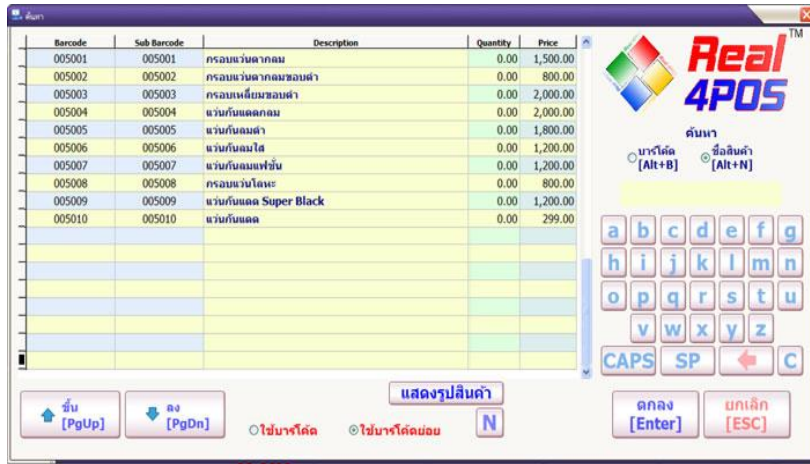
ค้นหา

| Barcode | Sub Barcode | Description | Quantity | Price |
|---|---|---|---|---|
| 005001 | 005001 | กรอบแว่นตากลม | 0.00 | 1,500.00 |
| 005002 | 005002 | กรอบแว่นตากลมขอบดำ | 0.00 | 800.00 |
| 005003 | 005003 | กรอบเหลี่ยมขอบดำ | 0.00 | 2,000.00 |
| 005004 | 005004 | แว่นกันแดดกลม | 0.00 | 2,000.00 |
| 005005 | 005005 | แว่นกันลมดำ | 0.00 | 1,800.00 |
| 005006 | 005006 | แว่นกันลมใส | 0.00 | 1,200.00 |
| 005007 | 005007 | แว่นกันลมแฟชั่น | 0.00 | 1,200.00 |
| 005008 | 005008 | กรอบแว่นโลหะ | 0.00 | 800.00 |
| 005009 | 005009 | แว่นกันแดด Super Black | 0.00 | 1,200.00 |
| 005010 | 005010 | แว่นกันแดด | 0.00 | 299.00 |

TM
Real 4POS

ค้นหา
บาร์โค้ด [Alt+B]
ชื่อสินค้า [Alt+N]

a b c d e f g
h i j k l m n
o p q r s t u
v w x y z
CAPS SP C

ขึ้น [PgUp]
ลง [PgDn]
แสดงรูปสินค้า
N
ใช้บาร์โค้ด
ใช้บาร์โค้ดย่อย
ตกลง [Enter]
ยกเลิก [ESC]